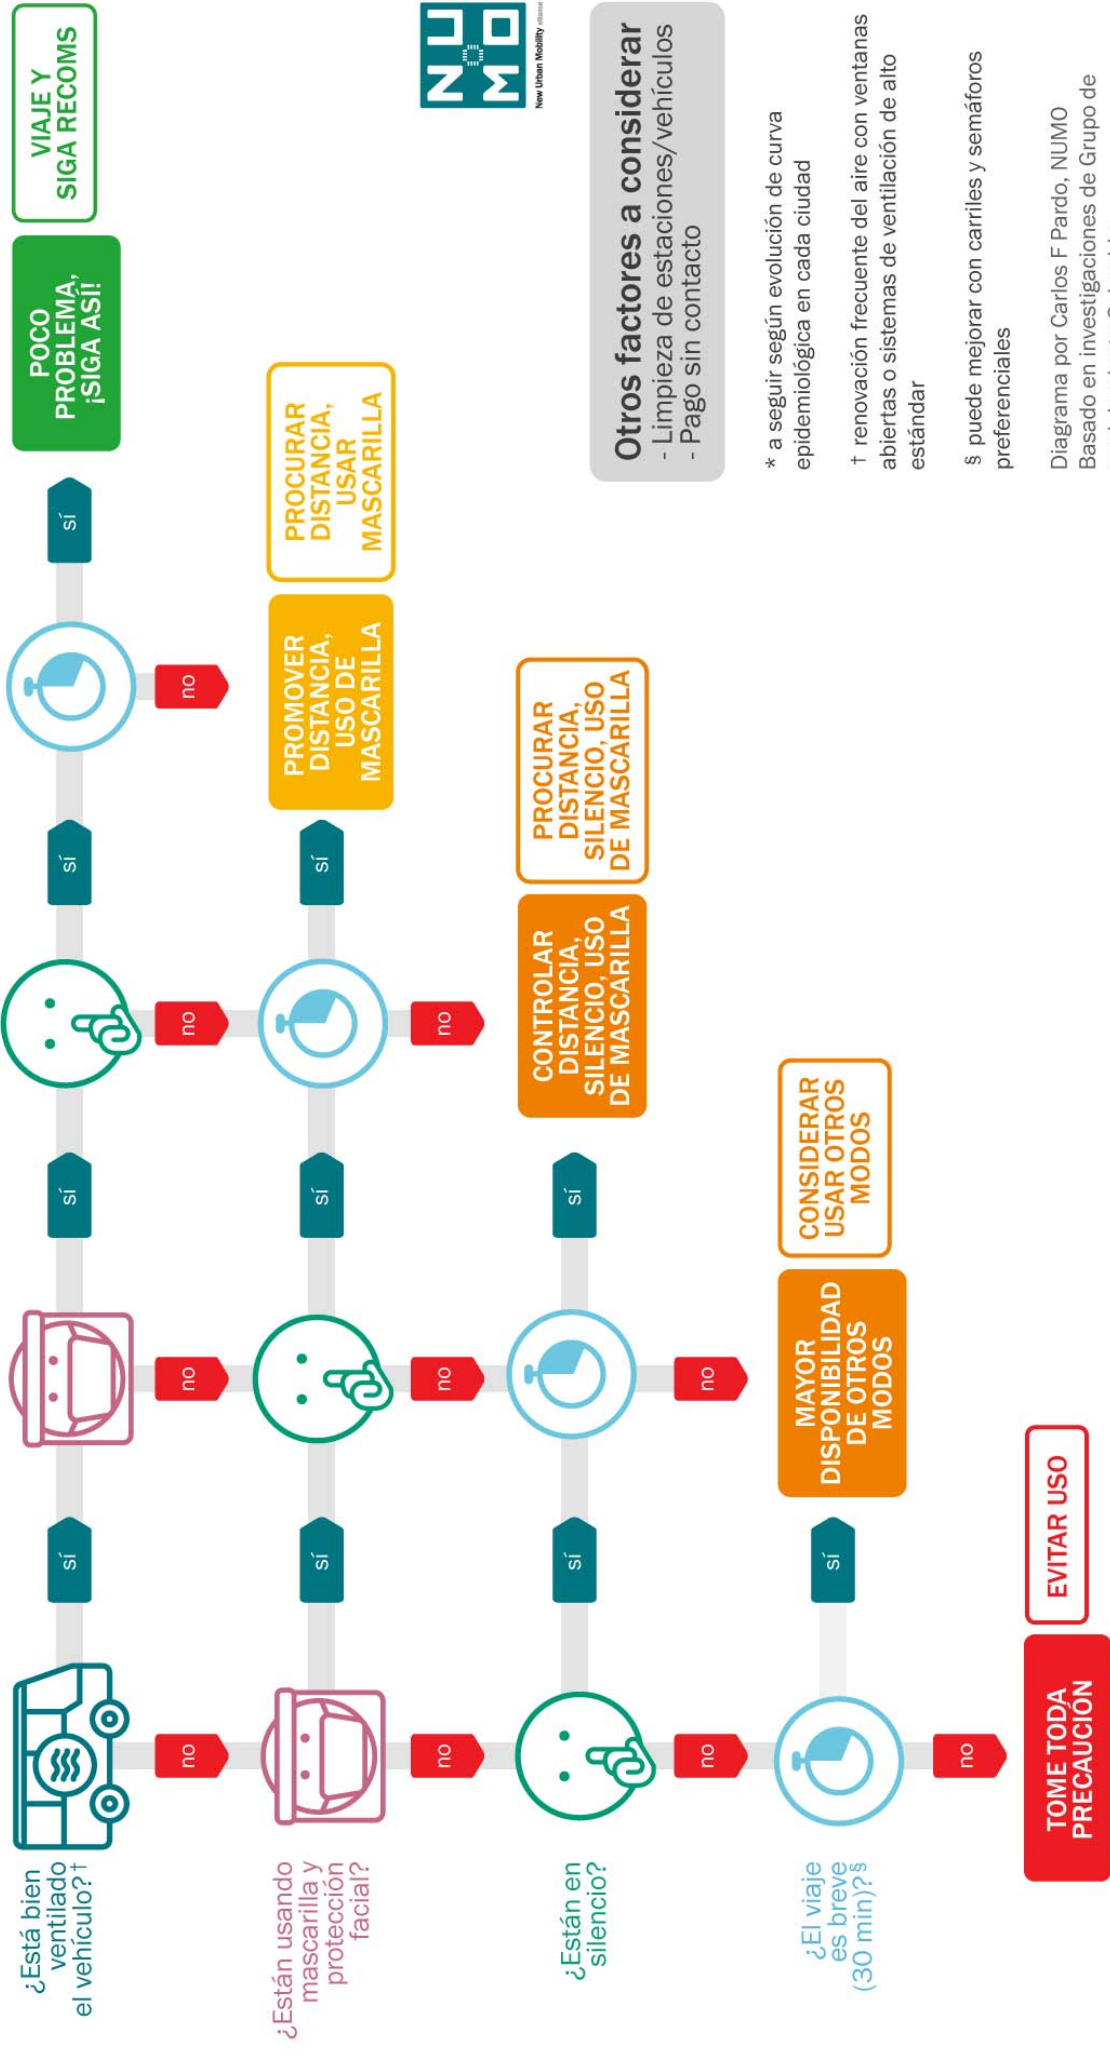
¿Está bien ventilado el vehículo?†

¿Están usando mascarilla y protección facial?

¿Están en silencio?

¿El viaje es breve (30 min)?§

no
sí

POCO PROBLEMA, ¡SIGA ASÍ!

VIAJE Y SIGA RECOMS

PROMOVER DISTANCIA, USO DE MASCARILLA

PROCURAR DISTANCIA, USAR MASCARILLA

CONTROLAR DISTANCIA, SILENCIO, USO DE MASCARILLA

PROCURAR DISTANCIA, SILENCIO, USO DE MASCARILLA

MAYOR DISPONIBILIDAD DE OTROS MODOS

CONSIDERAR USAR OTROS MODOS

TOME TODA PRECAUCIÓN

EVITAR USO

NUMO New Urban Mobility alliance

Otros factores a considerar
- Limpieza de estaciones/vehículos
- Pago sin contacto

* a seguir según evolución de curva epidemiológica en cada ciudad

† renovación frecuente del aire con ventanas abiertas o sistemas de ventilación de alto estándar

§ puede mejorar con carriles y semáforos preferenciales

Diagrama por Carlos F Pardo, NUMO
Basado en investigaciones de Grupo de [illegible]